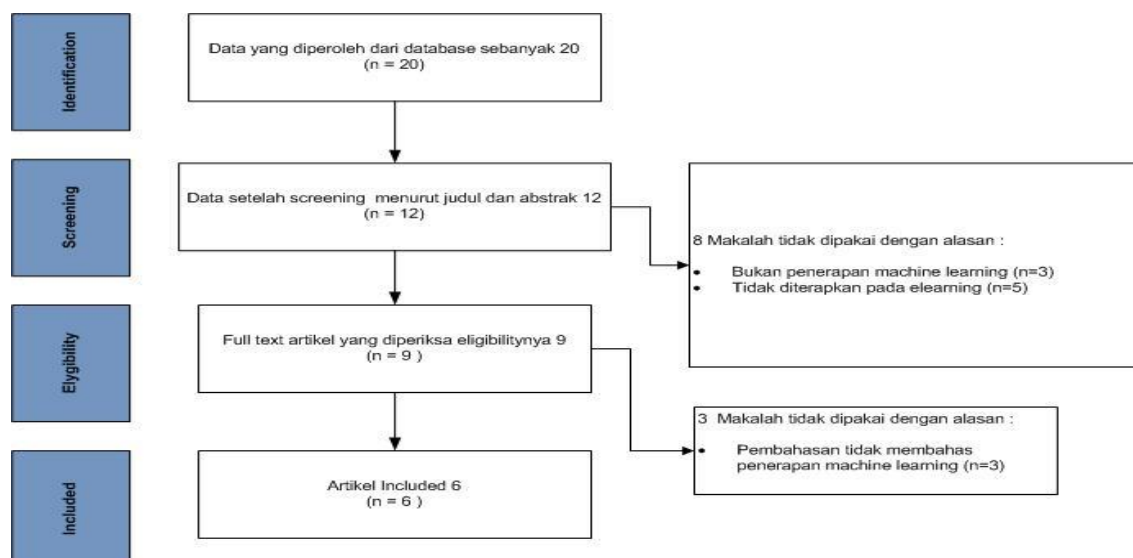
Identification

Data yang diperoleh dari database sebanyak 20
(n = 20)

Screening

Data setelah screening menurut judul dan abstrak 12
(n = 12)

8 Makalah tidak dipakai dengan alasan :
• Bukan penerapan machine learning (n=3)
• Tidak diterapkan pada elearning (n=5)

Elygibility

Full text artikel yang diperiksa eligibilitynya 9
(n = 9 )

3 Makalah tidak dipakai dengan alasan :
• Pembahasan tidak membahas penerapan machine learning (n=3)

Included

Artikel Included 6
(n = 6 )